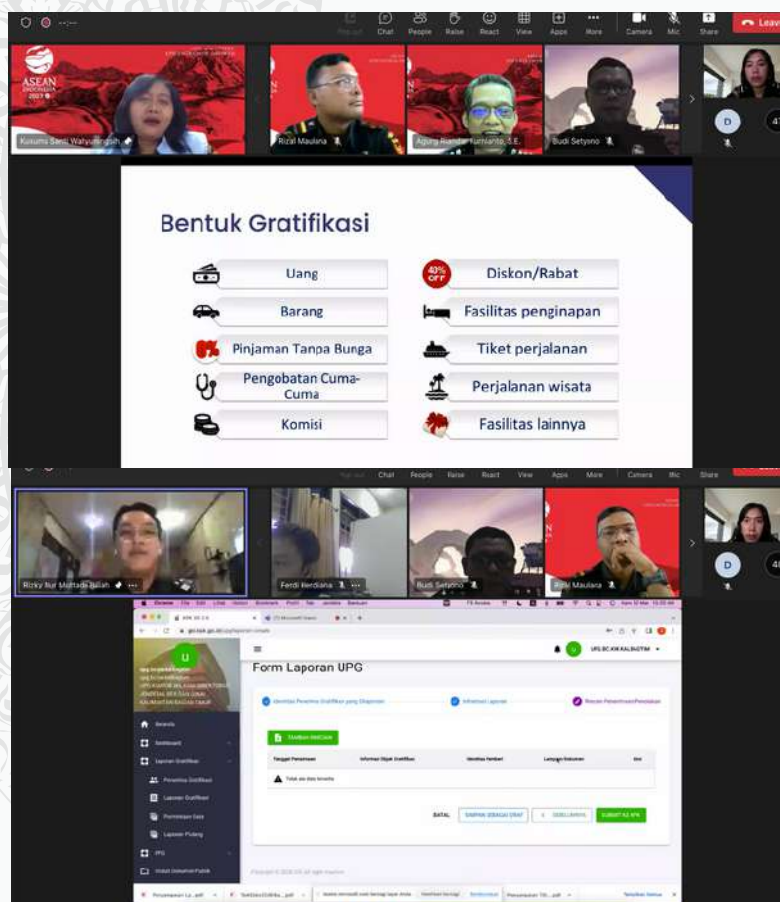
Chat People Raise React View Apps More Camera Mic Share Leave

ASEAN INDONESIA 2023

Kusumi Santi Wahyuningsih

Rizal Maulana

Agung Riandar Kurnianto, S.E.

Budi Setyono

D

Bentuk Gratifikasi

Uang

Barang

Pinjaman Tanpa Bunga

Pengobatan Cuma-Cuma

Komisi

40% OFF

Diskon/Rabat

Fasilitas penginapan

Tiket perjalanan

Perjalanan wisata

Fasilitas lainnya

Chat People Raise React View Apps More Camera Mic Share

Rizky Nur Murtado-illah

Ferdi Herdiana

Budi Setyono

Rizal Maulana

D

U

Form Laporan UPG

UPG.BC.KW.KALBGTIM

Identitas Penerima Gratifikasi yang Dilaporkan

Informasi Laporan

Rincian Penerimaan/Penolakan

Beranda

Dashboard

Laporan Gratifikasi

Penerima Gratifikasi

Laporan Gratifikasi

Permintaan Data

Laporan Piutang

IPG

Tambah Rincian

Tanggal Penerimaan

Informasi Objek Gratifikasi

Identitas Pemberi

Lampiran Dokumen

Aksi

Tidak ada data tersedia

BATAL

SIMPAN SEBAGAI DRAF

SEBELUMNYA

SUBMIT KE KPK